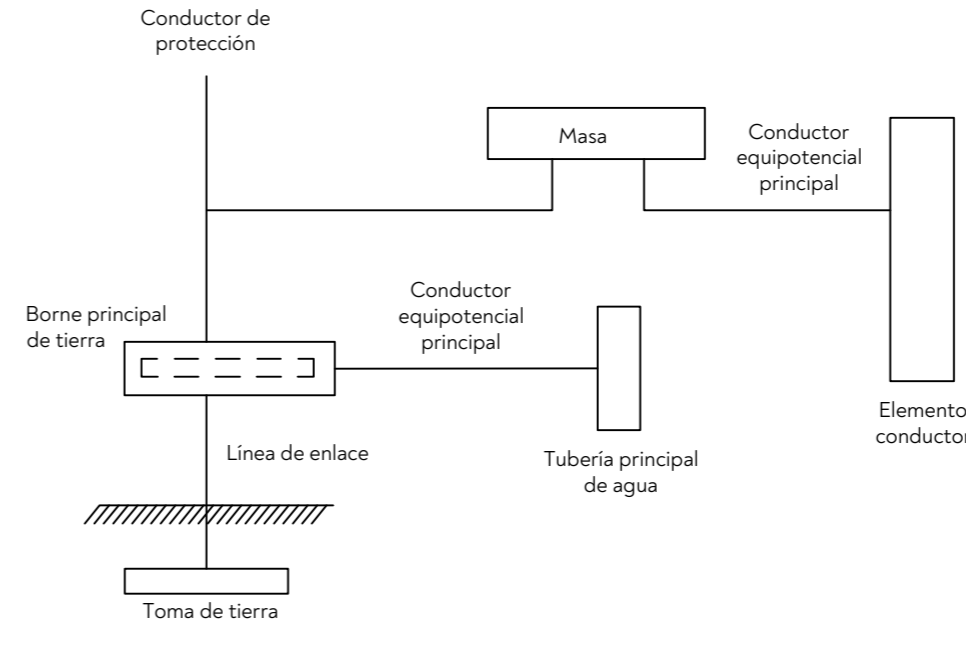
Conductor de protección

Masa

Conductor equipotencial principal

Borne principal de tierra

Conductor equipotencial principal

Elemento conductor

Línea de enlace

Tubería principal de agua

Toma de tierra